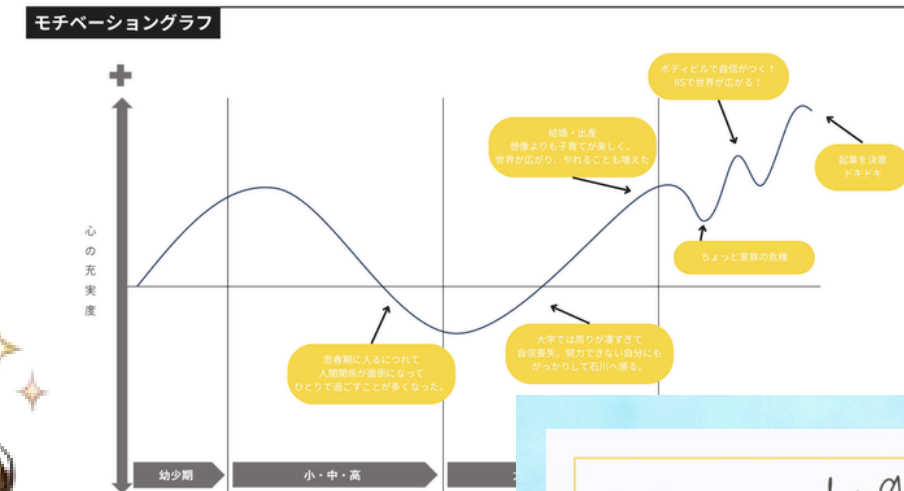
モチベーショングラフ

心の充実度

ボディビルで自信がつく！
SNSで世界が広がる！

結婚・出産
想像よりも子育てが楽しく、
世界が広がり、やれることも増えた。

起業を決意
ドキドキ

ちょっと家族の危機

思春期に入るにつれて
人間関係が面倒になって
ひとりで過ごすことが多くなった。

大学では周りが凄すぎて
自信喪失。努力できない自分にも
がっかりして石川へ帰る。

幼少期
小・中・高
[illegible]